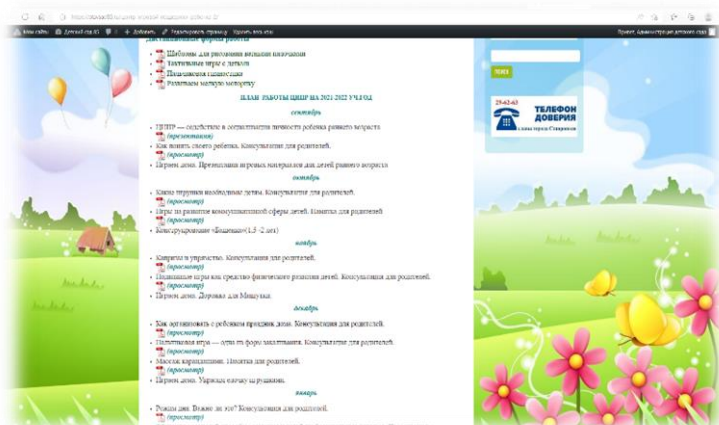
Мой сайт   Детский сад 45   + Добавить   Редактировать страницу   Удалить этот блог   Привет, Администратор детского сада

Дистанционные формы работы

Шаблоны для рисования пальцами пластилином
Тактильные игры с детьми
Пальчиковая гимнастика
Развиваем мелкую моторику

ПЛАН РАБОТЫ ЦИПР НА 2021-2022 УЧ.ГОД

сентябрь

ЦИПР — содействие в становлении личности ребёнка раннего возраста
(презентация)
Как понять своего ребёнка. Консультация для родителей.
(просмотр)
Играем дома. Презентация игровых материалов для детей раннего возраста

октябрь

Какие игрушки необходимы детям. Консультация для родителей.
(просмотр)
Игры на развитие коммуникативной сферы детей. Памятка для родителей
(просмотр)
Конструирование «Башенка»(1,5 -2 лет)

ноябрь

Капризы и упрямство. Консультация для родителей.
(просмотр)
Подвижные игры как средство физического развития детей. Консультация для родителей.
(просмотр)
Играем дома. Дорожка для Мишутки.

декабрь

Как организовать с ребёнком праздник дома. Консультация для родителей.
(просмотр)
Пальчиковая игра — одна из форм закаливания. Консультация для родителей.
(просмотр)
Массаж карандашами. Памятка для родителей.
(просмотр)
Играем дома. Украшаем ёлочку игрушками.

январь

Режим дня. Важно ли это? Консультация для родителей.
(просмотр)

найти

25-62-63
ТЕЛЕФОН ДОВЕРИЯ
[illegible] города Ставрополя